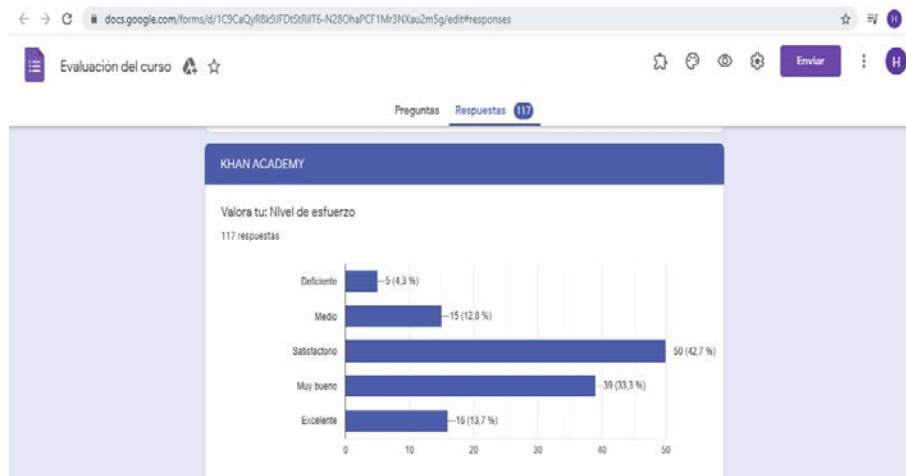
docs.google.com/forms/d/1C9CaQyR8k9JFDtStRilT6-N28OhaPCF1Mr3NXau2m5g/edit#responses

H

Evaluación del curso

Enviar

H

Preguntas Respuestas 117

KHAN ACADEMY

Valora tu: Nivel de esfuerzo

117 respuestas

| | |
|---|---|
| Deficiente | 5 (4,3 %) |
| Medio | 15 (12,8 %) |
| Satisfactorio | 50 (42,7 %) |
| Muy bueno | 39 (33,3 %) |
| Excelente | 16 (13,7 %) |

0 10 20 30 40 50